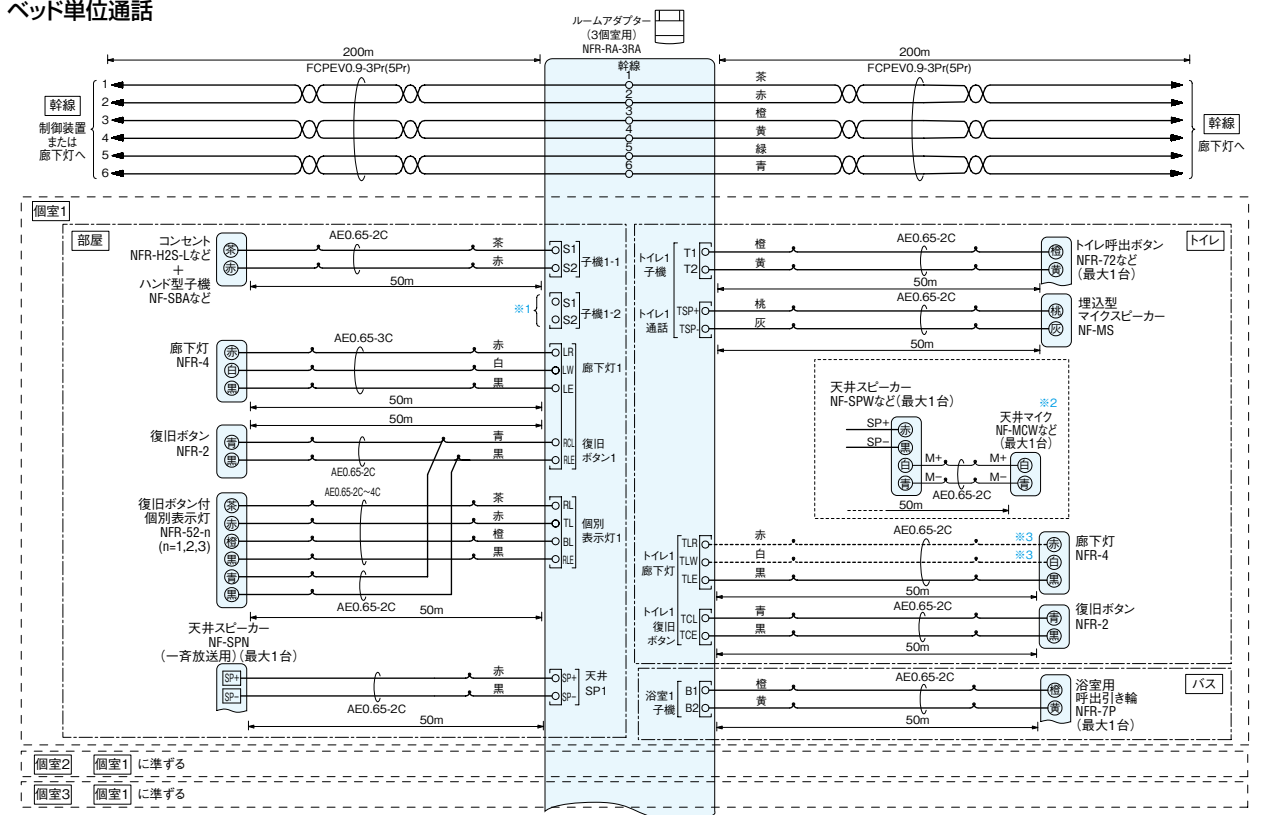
ベッド単位通話

ルームアダプター
（3個室用）
NFR-RA-3RA

200m
FCPEV0.9-3Pr(5Pr)

200m
FCPEV0.9-3Pr(5Pr)

幹線
1
2
3
4
5
6

茶
赤
橙
黄
緑
青

1
2
3
4
5
6

幹線
制御装置
または
廊下灯へ

幹線
廊下灯へ

個室1

部屋

コンセント
NFR-H2S-Lなど
＋
ハンド型子機
NF-SBAなど
茶
赤
AE0.65-2C
茶
赤
50m
S1
S2
子機1-1

※1
S1
S2
子機1-2

廊下灯
NFR-4
赤
白
黒
AE0.65-3C
赤
白
黒
LR
LW
LE
廊下灯1
50m
50m

復旧ボタン
NFR-2
青
黒
AE0.65-2C
青
黒
RCL
RLE
復旧
ボタン1

復旧ボタン付
個別表示灯
NFR-52-n
(n=1,2,3)
茶
赤
橙
黒
青
黒
AE0.65-2C～4C
茶
赤
橙
黒
RL
TL
BL
RLE
個別
表示灯1
AE0.65-2C
50m

天井スピーカー
NF-SPN
（一斉放送用）（最大1台）
SP+
SP−
赤
黒
AE0.65-2C
50m
SP+
SP−
天井
SP1

トイレ

トイレ1
子機
T1
T2
橙
黄
AE0.65-2C
50m
橙
黄
トイレ呼出ボタン
NFR-72など
（最大1台）

トイレ1
通話
TSP+
TSP−
桃
灰
AE0.65-2C
50m
桃
灰
埋込型
マイクスピーカー
NF-MS

天井スピーカー
NF-SPWなど（最大1台）
SP+
SP−
赤
黒
白
青
M+
M−
AE0.65-2C
M+
M−
白
青
※2
天井マイク
NF-MCWなど
（最大1台）
50m

トイレ1
廊下灯
TLR
TLW
TLE
赤
白
黒
AE0.65-2C
※3
※3
50m
赤
白
黒
廊下灯
NFR-4

トイレ1
復旧
ボタン
TCL
TCE
青
黒
AE0.65-2C
50m
青
黒
復旧ボタン
NFR-2

バス

浴室1
子機
B1
B2
橙
黄
AE0.65-2C
50m
橙
黄
浴室用
呼出引き紐
NFR-7P
（最大1台）

個室2　個室1 に準ずる

個室3　個室1 に準ずる